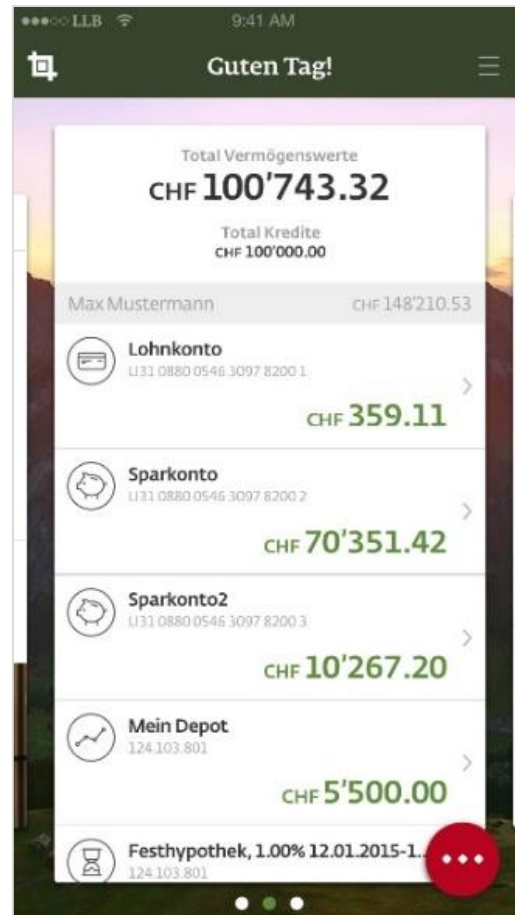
●●●○○ LLB 9:41 AM

Guten Tag!

Total Vermögenswerte
CHF 100'743.32

Total Kredite
CHF 100'000.00

Max Mustermann CHF 148'210.53

Lohnkonto
LI31 0880 0546 3097 8200 1
CHF 359.11

Sparkonto
LI31 0880 0546 3097 8200 2
CHF 70'351.42

Sparkonto2
LI31 0880 0546 3097 8200 3
CHF 10'267.20

Mein Depot
124.103.801
CHF 5'500.00

Festhypothek, 1.00% 12.01.2015-1...
124.103.801